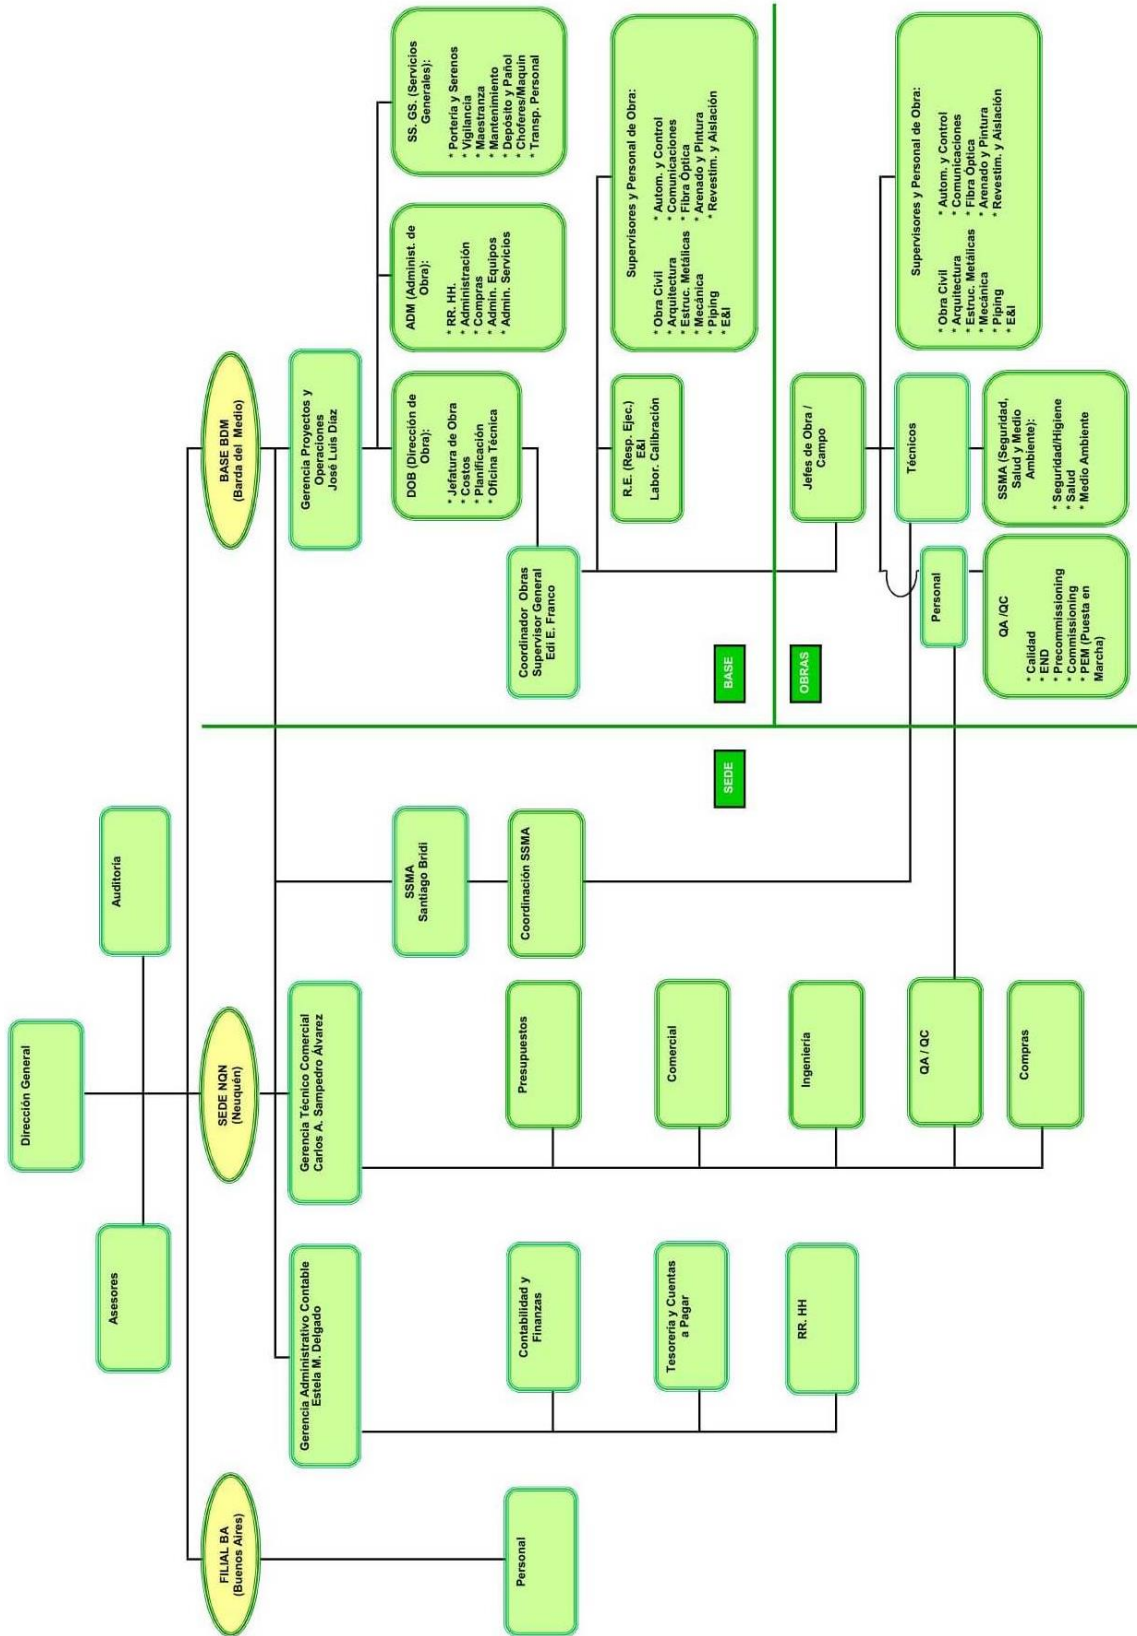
Dirección General

Asesores

Auditoría

SEDE NQN
(Neuquén)

FILIAL BA
(Buenos Aires)

BASE BDM
(Barda del Medio)

Personal

Gerencia Administrativo Contable
Estela M. Delgado

Contabilidad y Finanzas

Tesorería y Cuentas a Pagar

RR. HH

Gerencia Técnico Comercial
Carlos A. Sampedro Álvarez

Presupuestos

Comercial

Ingeniería

QA / QC

Compras

SSMA
Santiago Bridi

Coordinación SSMA

SEDE

BASE

OBRAS

Gerencia Proyectos y Operaciones
José Luis Díaz

DOB (Dirección de Obra):
* Jefatura de Obra
* Costos
* Planificación
* Oficina Técnica

ADM (Administ. de Obra):
* RR. HH.
* Administración
* Compras
* Admin. Equipos
* Admin. Servicios

SS. GS. (Servicios Generales):
* Portería y Serenos
* Vigilancia
* Maestranza
* Mantenimiento
* Depósito y Pañol
* Choferes/Maquin
* Transp. Personal

Coordinador Obras
Supervisor General
Edi E. Franco

R.E. (Resp. Ejec.) E&I
Labor. Calibración

Supervisores y Personal de Obra:
* Obra Civil
* Arquitectura
* Estruc. Metálicas
* Mecánica
* Piping
* E&I
* Autom. y Control
* Comunicaciones
* Fibra Óptica
* Arenado y Pintura
* Revestim. y Aislación

Jefes de Obra / Campo

Técnicos

Personal

Supervisores y Personal de Obra:
* Obra Civil
* Arquitectura
* Estruc. Metálicas
* Mecánica
* Piping
* E&I
* Autom. y Control
* Comunicaciones
* Fibra Óptica
* Arenado y Pintura
* Revestim. y Aislación

SSMA (Seguridad, Salud y Medio Ambiente):
* Seguridad/Higiene
* Salud
* Medio Ambiente

QA /QC
* Calidad
* END
* Precommissioning
* Commissioning
* PEM (Puesta en Marcha)